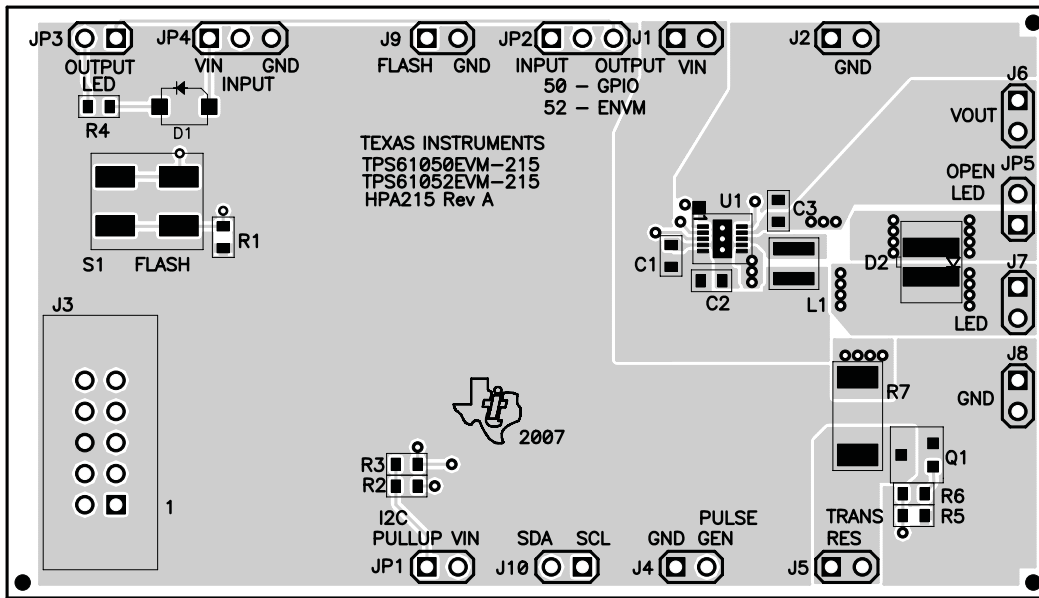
JP3
OUTPUT
LED
R4
JP4
VIN GND
INPUT
D1
J9
FLASH GND
JP2
INPUT OUTPUT
J1
VIN
50 – GPIO
52 – ENVM
J2
GND
J6
VOUT
TEXAS INSTRUMENTS
TPS61050EVM–215
TPS61052EVM–215
HPA215 Rev A
R1
S1 FLASH
U1
C3
C1
C2
L1
D2
OPEN
LED
JP5
J7
LED
J3
1
2007
R7
J8
GND
Q1
R3
R2
R6
R5
I2C
PULLUP VIN
JP1
SDA SCL
J10
PULSE
GND GEN
J4
TRANS
RES
J5